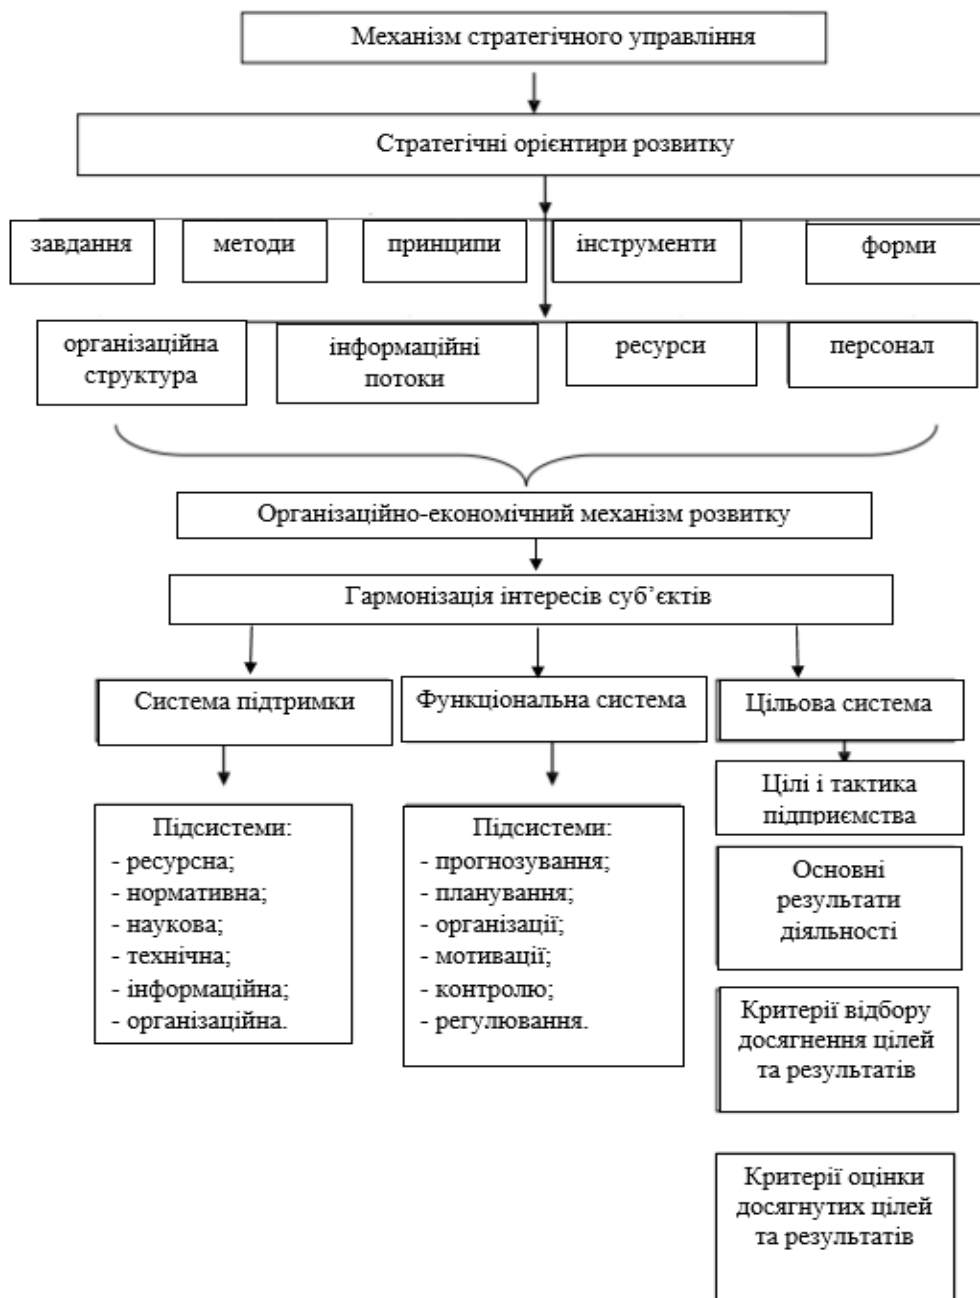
Механізм стратегічного управління

Стратегічні орієнтири розвитку

завдання

методи

принципи

інструменти

форми

організаційна структура

інформаційні потоки

ресурси

персонал

Організаційно-економічний механізм розвитку

Гармонізація інтересів суб’єктів

Система підтримки

Функціональна система

Цільова система

Підсистеми:
- ресурсна;
- нормативна;
- наукова;
- технічна;
- інформаційна;
- організаційна.

Підсистеми:
- прогнозування;
- планування;
- організації;
- мотивації;
- контролю;
- регулювання.

Цілі і тактика підприємства

Основні результати діяльності

Критерії відбору досягнення цілей та результатів

Критерії оцінки досягнутих цілей та результатів